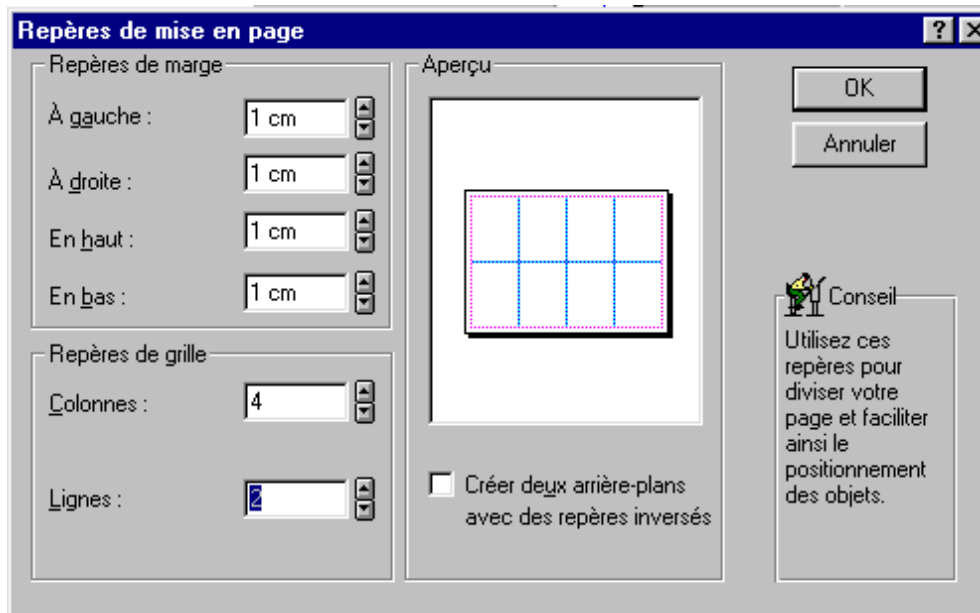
Repères de mise en page

?

Repères de marge

À gauche : 1 cm

À droite : 1 cm

En haut : 1 cm

En bas : 1 cm

Repères de grille

Colonnes : 4

Lignes : 2

Aperçu

Créer deux arrière-plans avec des repères inversés

OK

Annuler

Conseil

Utilisez ces repères pour diviser votre page et faciliter ainsi le positionnement des objets.